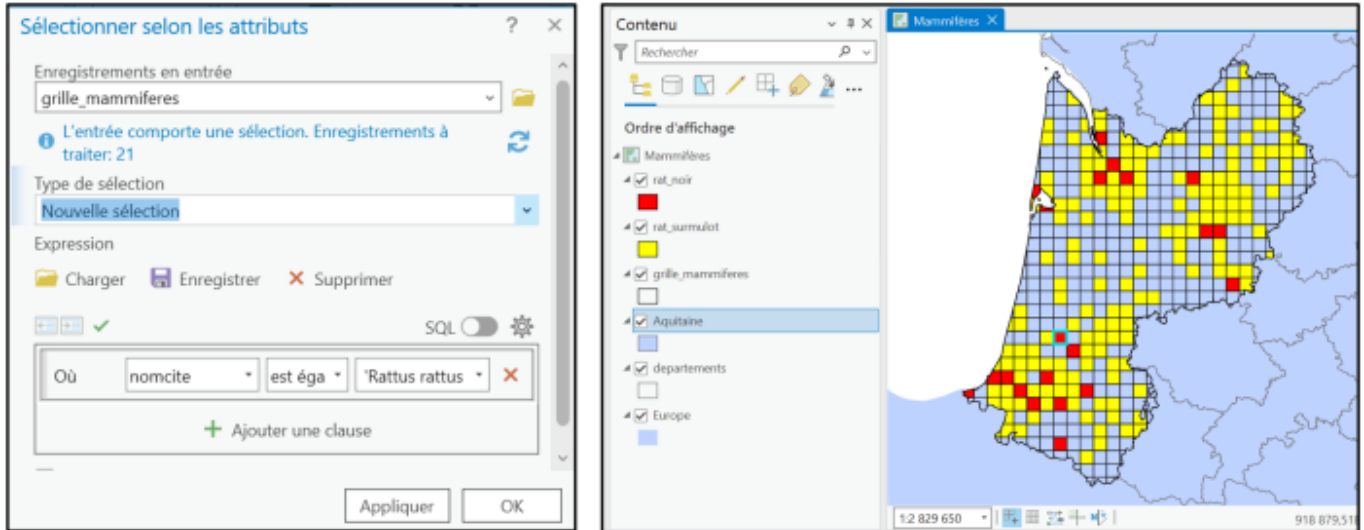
Sélectionner selon les attributs ? ×

Enregistrements en entrée
grille_mammiferes

L'entrée comporte une sélection. Enregistrements à traiter: 21

Type de sélection
Nouvelle sélection

Expression
Charger Enregistrer Supprimer

SQL

Où nomcite est éga 'Rattus rattus

+ Ajouter une clause

Appliquer OK

Contenu
Rechercher

Ordre d'affichage
Mammifères
rat_noir
rat_surmulot
grille_mammiferes
Aquitaine
departements
Europe

Mammifères ×

1:2 829 650

918 879,51